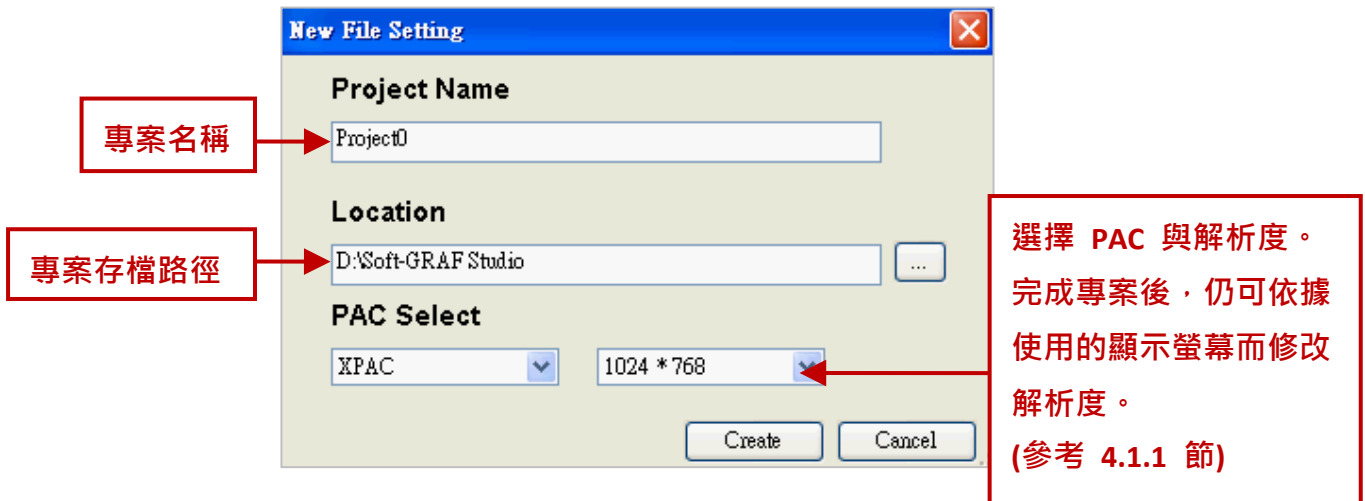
New File Setting

Project Name

專案名稱

Project0

Location

專案存檔路徑

D:\Soft-GRAF Studio

...

PAC Select

XPAC

1024 * 768

Create

Cancel

選擇 PAC 與解析度。完成專案後，仍可依據使用的顯示螢幕而修改解析度。
(參考 4.1.1 節)